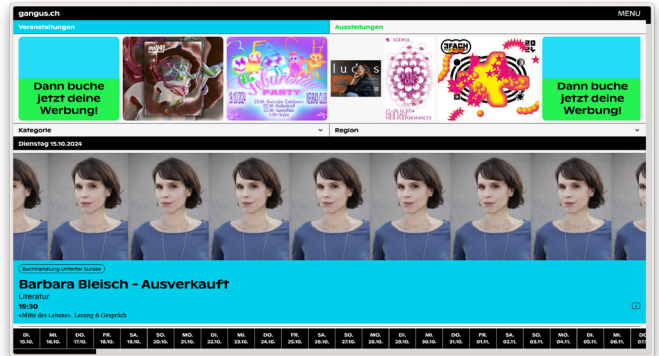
gangus.ch

MENU

Veranstaltungen

Ausstellungen

Dann buche jetzt deine Werbung!

PARTY

Dann buche jetzt deine Werbung!

Kategorie

Region

Dienstag 15.10.2024

Buchhandlung Unterer Sursee

Barbara Bleisch - Ausverkauft

Literatur

19:30

«Mitte des Lebens». Lesung & Gespräch

| DI. 15.10. | MI. 16.10. | DO. 17.10. | FR. 18.10. | SA. 19.10. | SO. 20.10. | MO. 21.10. | DI. 22.10. | MI. 23.10. | DO. 24.10. | FR. 25.10. | SA. 26.10. | SO. 27.10. | MO. 28.10. | DI. 29.10. | MI. 30.10. | DO. 31.10. | FR. 01.11. | SA. 02.11. | SO. 03.11. | MO. 04.11. | DI. 05.11. | MI. 06.11. | DO. 07 |
|---|---|---|---|---|---|---|---|---|---|---|---|---|---|---|---|---|---|---|---|---|---|---|---|